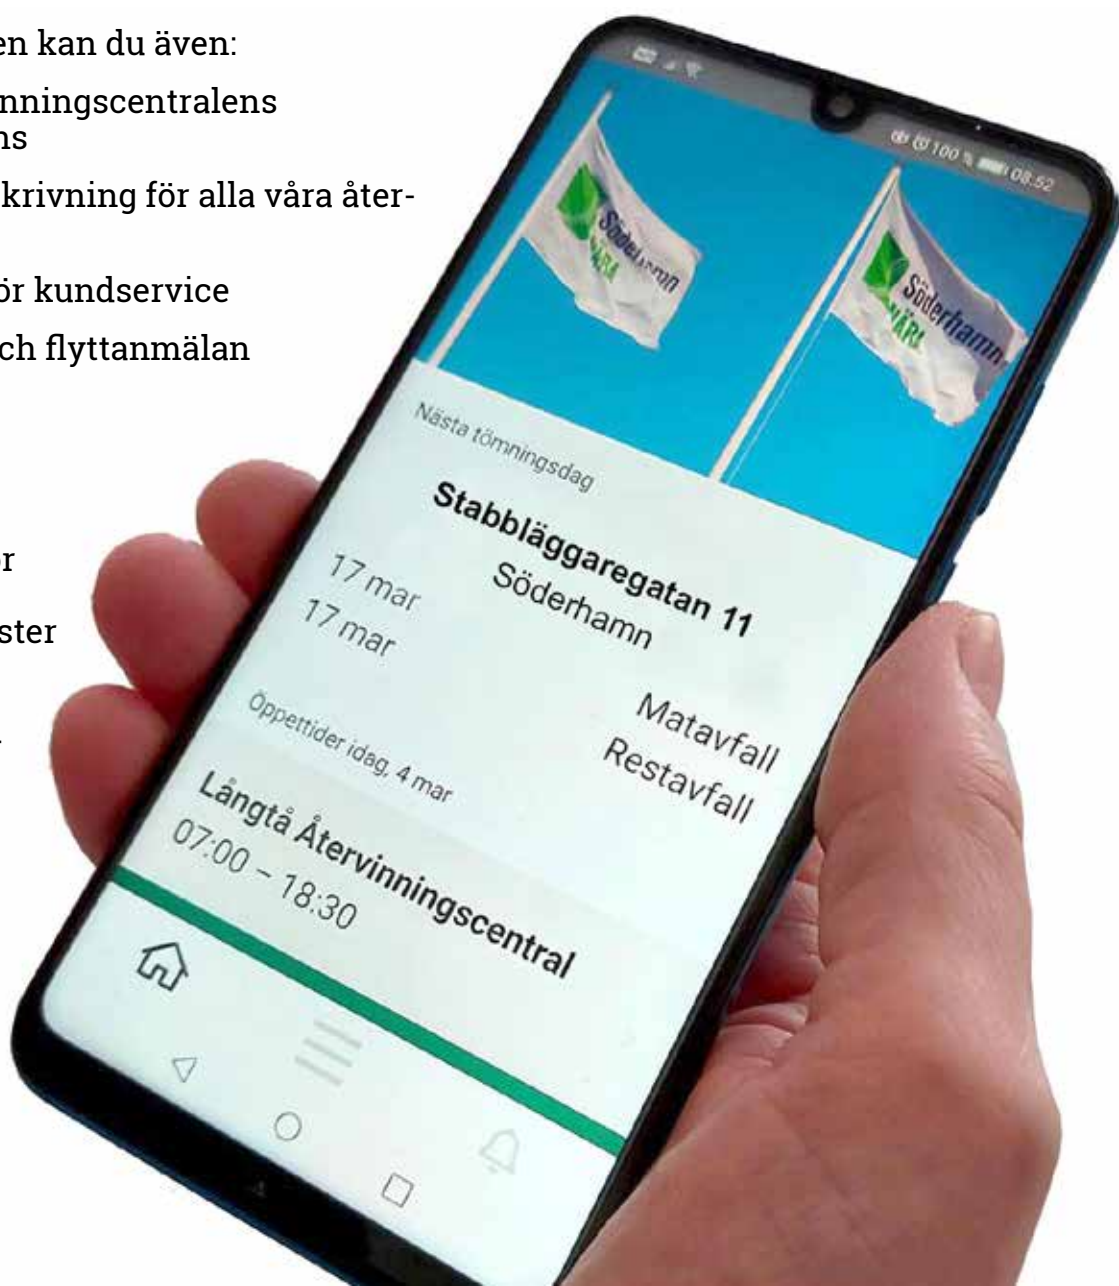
en kan du även:

nningscentralens
ns

krivning för alla våra åter-

ör kundservice

ch flyttanmälan

r

ster

100 % 08:52

Söderhamn VÅRA

Söderhamn VÅRA

Nästa tömningsdag

Stabbläggaregatan 11
Söderhamn

17 mar Matavfall
17 mar Restavfall

Öppettider idag, 4 mar

Långtå Återvinningscentral
07:00 – 18:30